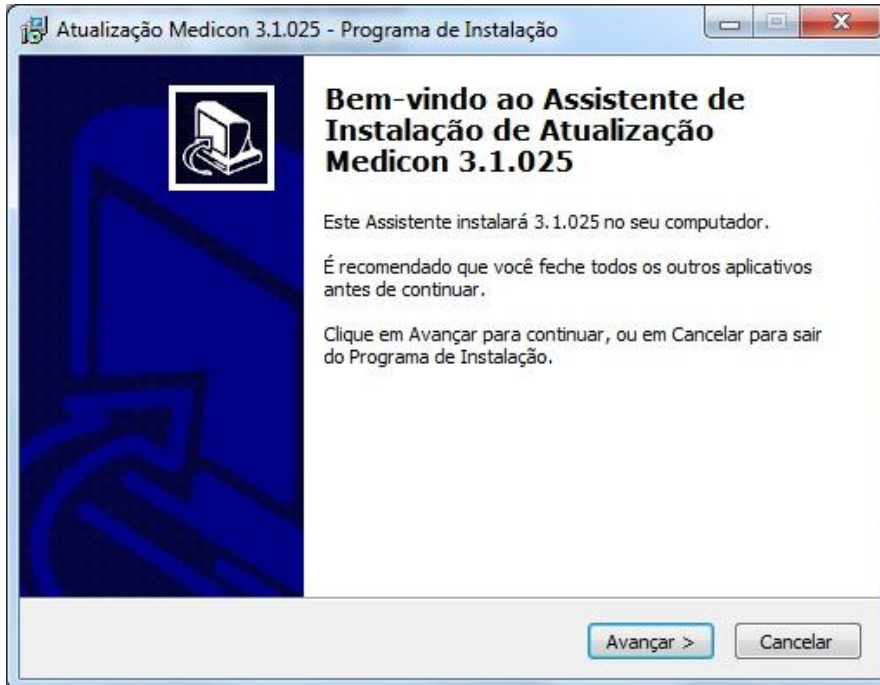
Atualização Medicon 3.1.025 - Programa de Instalação

Bem-vindo ao Assistente de Instalação de Atualização Medicon 3.1.025

Este Assistente instalará 3.1.025 no seu computador.

É recomendado que você feche todos os outros aplicativos antes de continuar.

Clique em Avançar para continuar, ou em Cancelar para sair do Programa de Instalação.

Avançar >

Cancelar